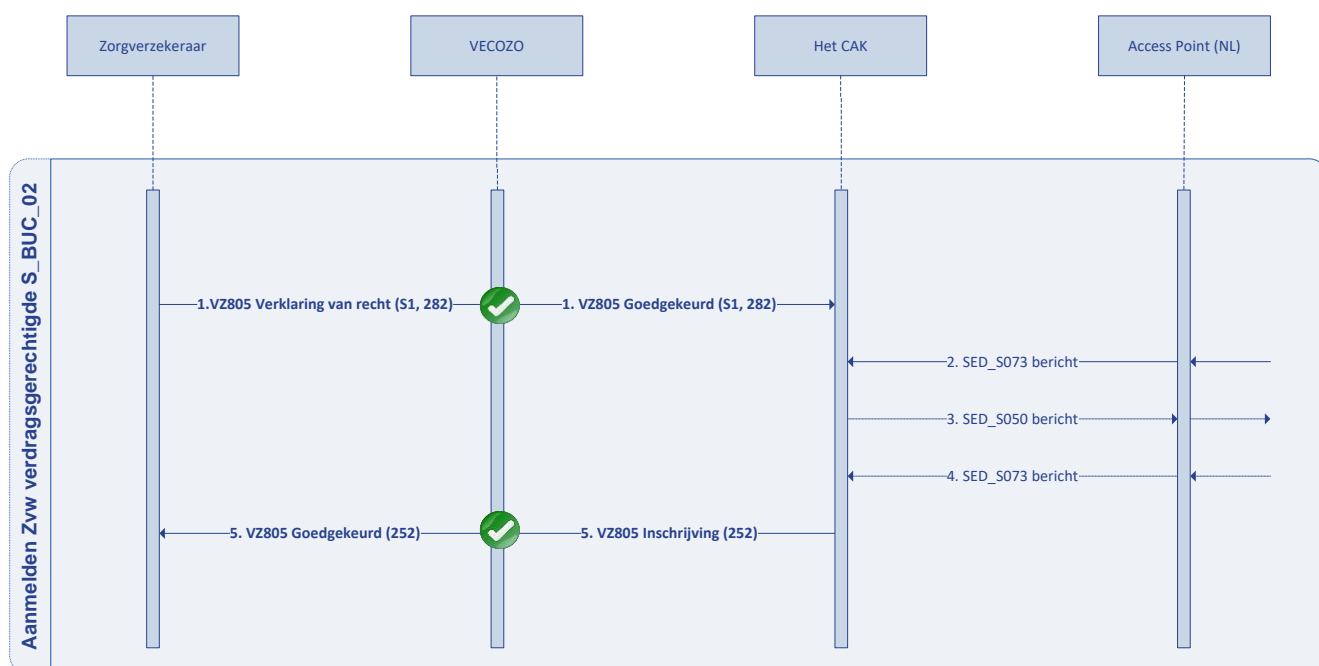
Zorgverzekeraar

VECOZO

Het CAK

Access Point (NL)

Aanmelden Zvw verdragsgerechtigde S_BUC_02

1.VZ805 Verklaring van recht (S1, 282)

1. VZ805 Goedgekeurd (S1, 282)

2. SED_S073 bericht

3. SED_S050 bericht

4. SED_S073 bericht

5. VZ805 Goedgekeurd (252)

5. VZ805 Inschrijving (252)